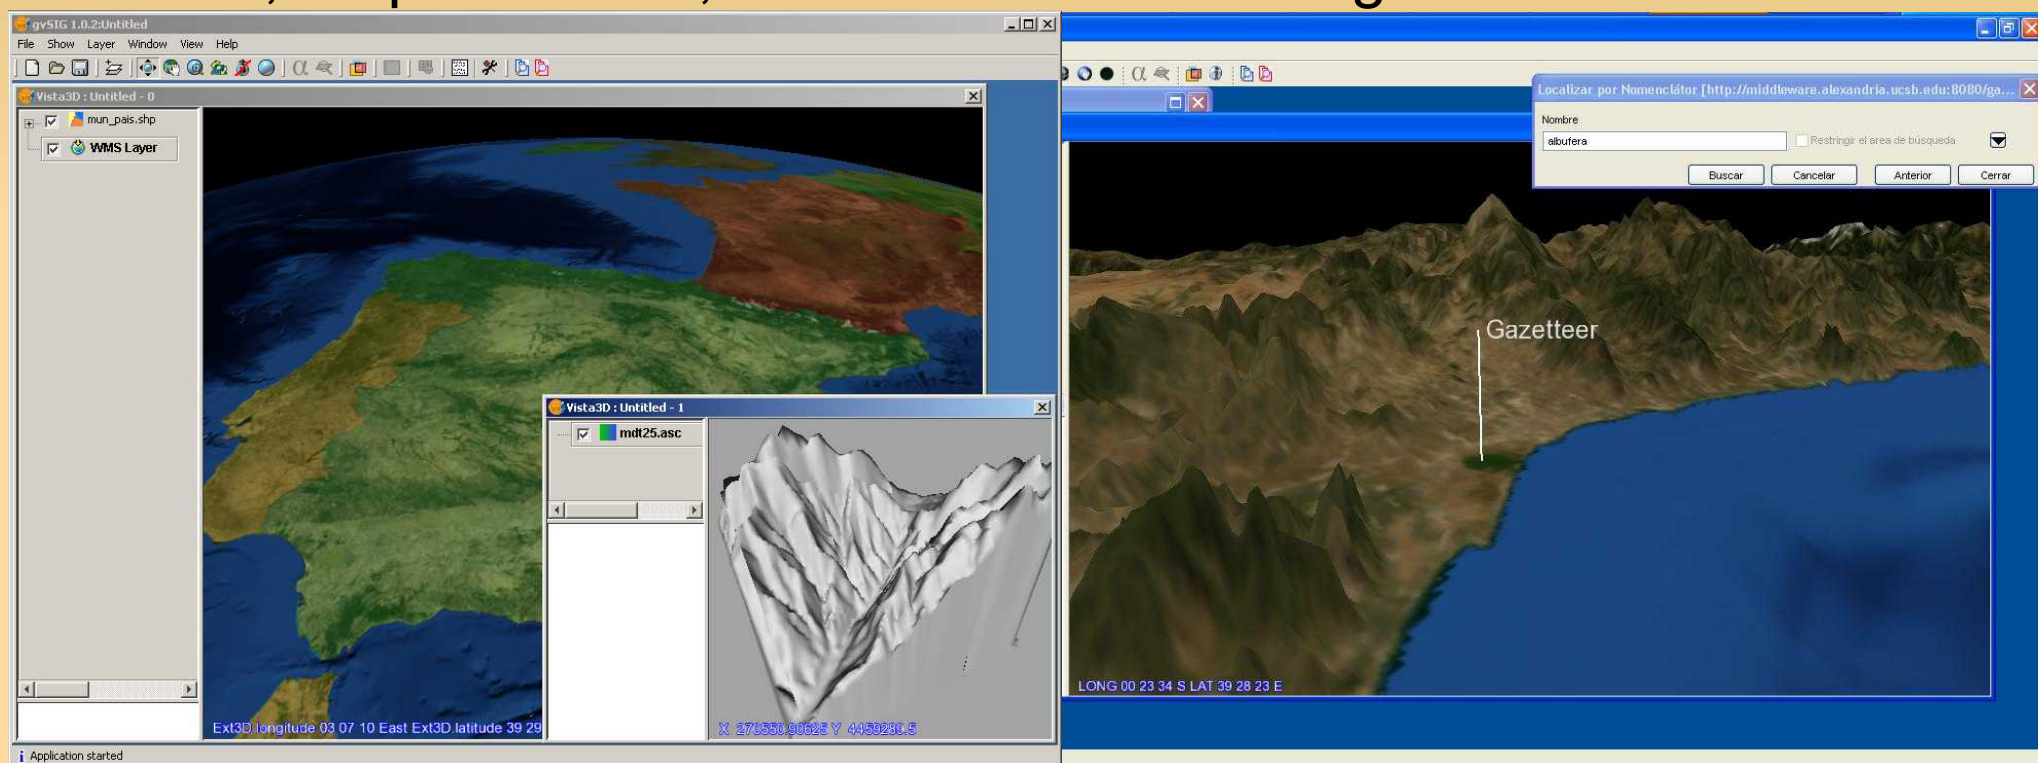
gvSIG 1.0.2:Untitled

File Show Layer Window View Help

Vista3D : Untitled - 0

mun_pais.shp

WMS Layer

Vista3D : Untitled - 1

mdt25.asc

Ext3D longitude 03 07 10 East Ext3D latitude 39 29

X 278550.90625 Y 4459289.5

Application started

Localizar por Nomenclátor [http://middleware.alexandria.ucsb.edu:8080/ga...

Nombre

albufera

Restringir el area de búsqueda

Buscar Cancelar Anterior Cerrar

Gazetteer

LONG 00 23 34 S LAT 39 28 23 E